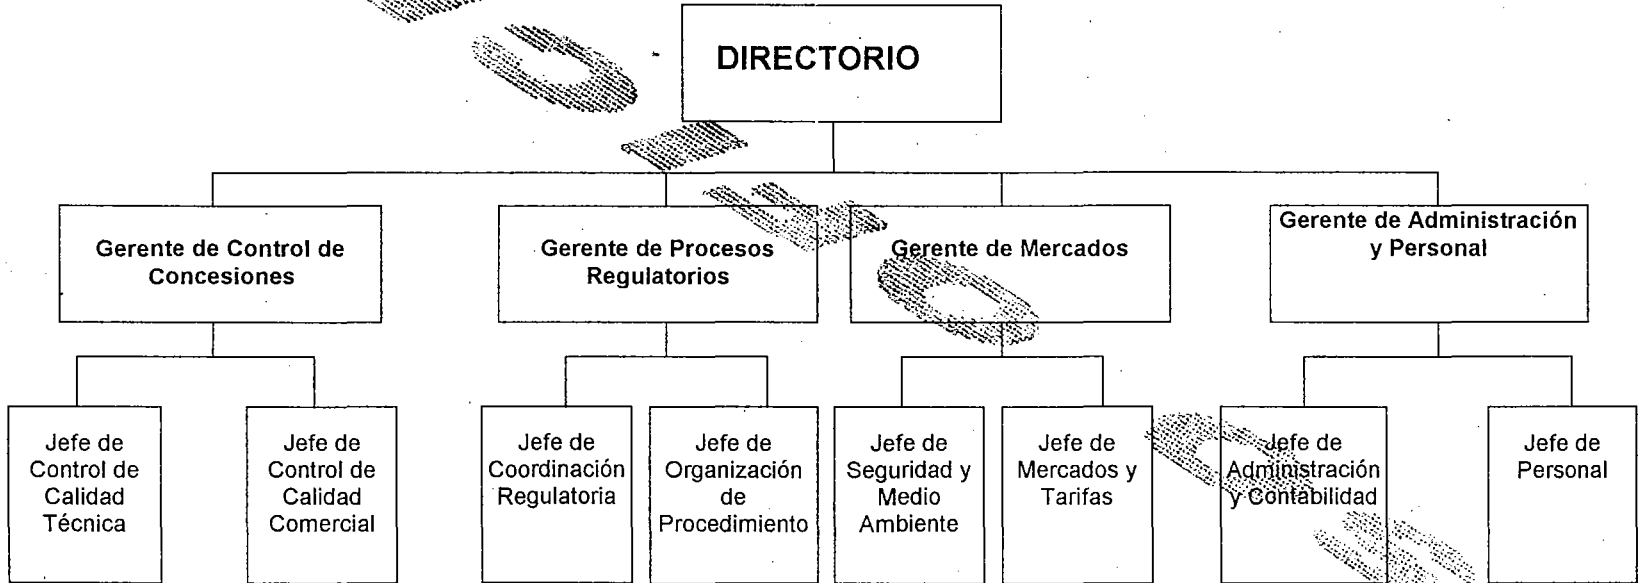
DIRECTORIO

Gerente de Control de Concesiones

Gerente de Procesos Regulatorios

Gerente de Mercados

Gerente de Administración y Personal

Jefe de Control de Calidad Técnica

Jefe de Control de Calidad Comercial

Jefe de Coordinación Regulatoria

Jefe de Organización de Procedimiento

Jefe de Seguridad y Medio Ambiente

Jefe de Mercados y Tarifas

Jefe de Administración y Contabilidad

Jefe de Personal